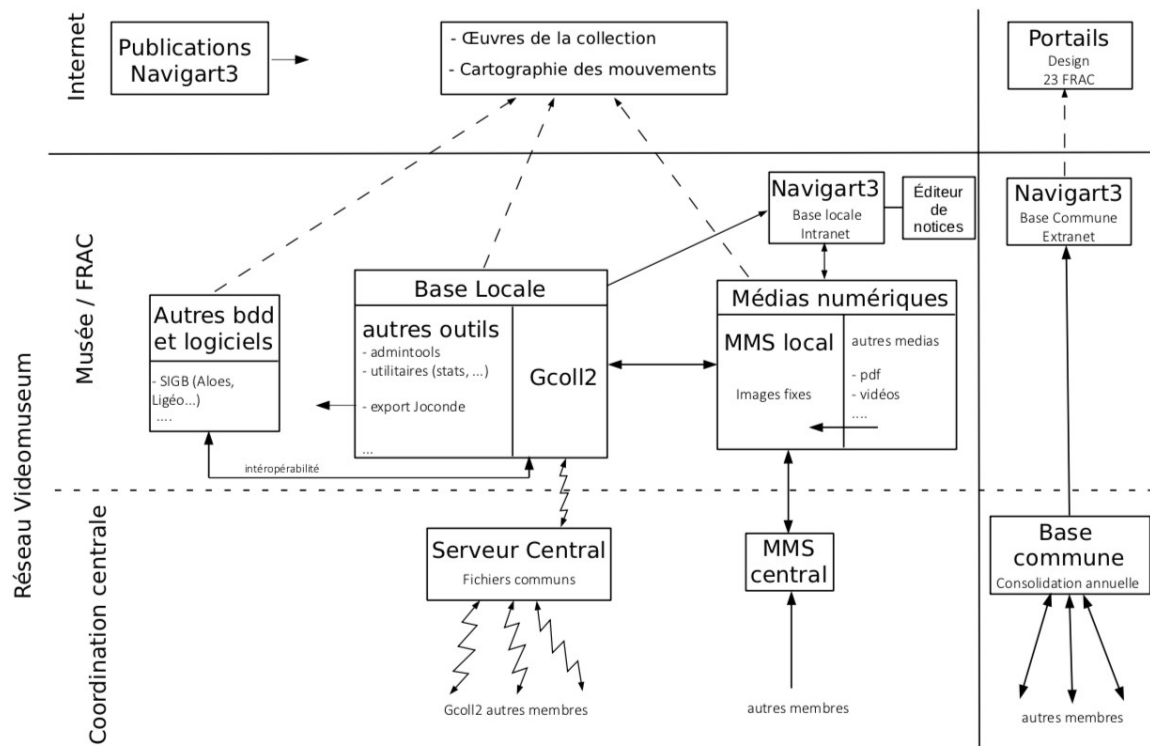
Internet

Publications Navigart3

- Œuvres de la collection
- Cartographie des mouvements

Portails
Design
23 FRAC

Musée / FRAC

Navigart3
Base locale
Intranet

Éditeur de notices

Navigart3
Base Commune
Extranet

Autres bdd et logiciels
- SIGB (Aloes, Ligéo...)
....

Base Locale
autres outils
- admintools
- utilitaires (stats, ...)
- export Joconde
...

Gcoll2

Médias numériques
MMS local
Images fixes

autres medias
- pdf
- vidéos
....

intéropérabilité

Réseau Videomuseum

Coordination centrale

Serveur Central
Fichiers communs

MMS central

Base commune
Consolidation annuelle

Gcoll2 autres membres

autres membres

autres membres